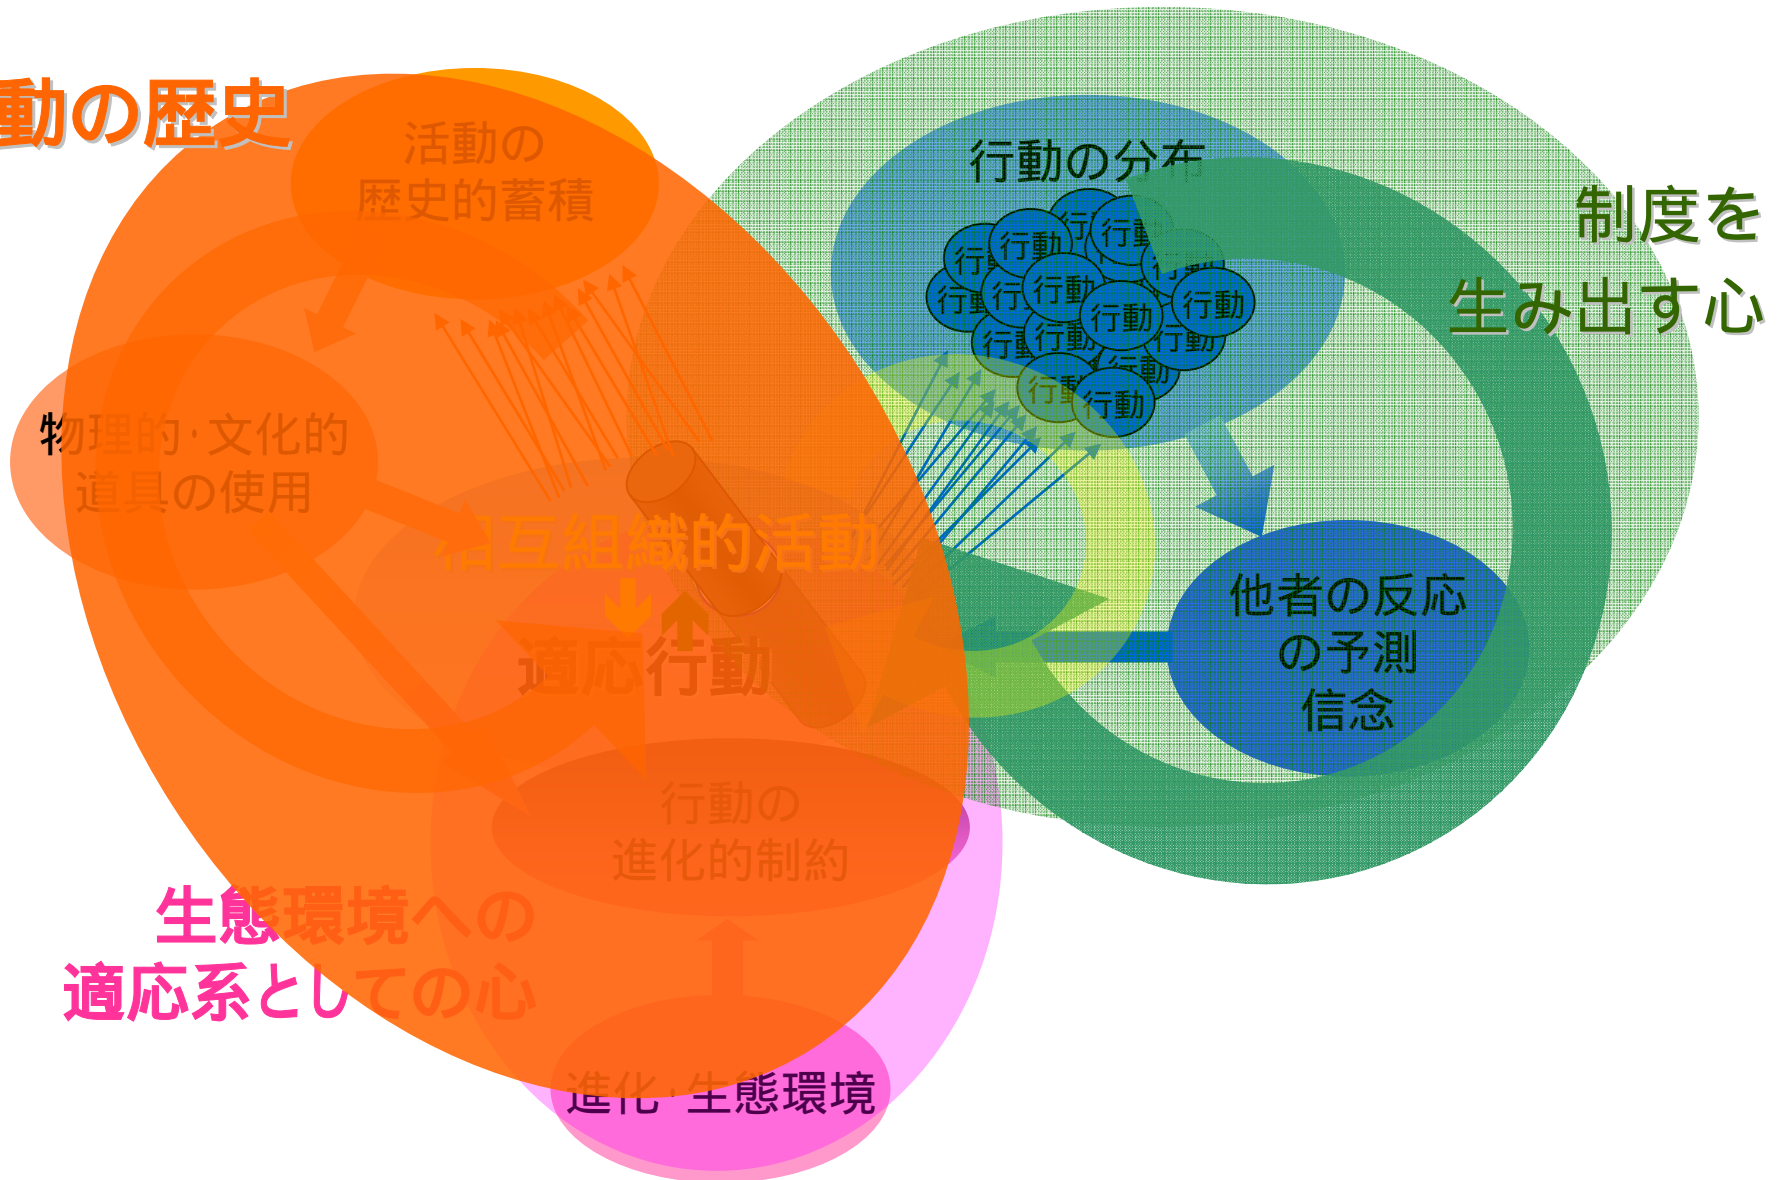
動の歴史

活動の
歴史的蓄積

行動の分布

行動
行動
行動
行動
行動
行動
行動
行動
行動
行動
行動
行動
行動
行動
行動

制度を
生み出す心

物理的·文化的
道具の使用

相互組織的活動

適応行動

他者の反応
の予測
信念

行動の
進化的制約

生態環境への
適応系としての心

進化·生態環境